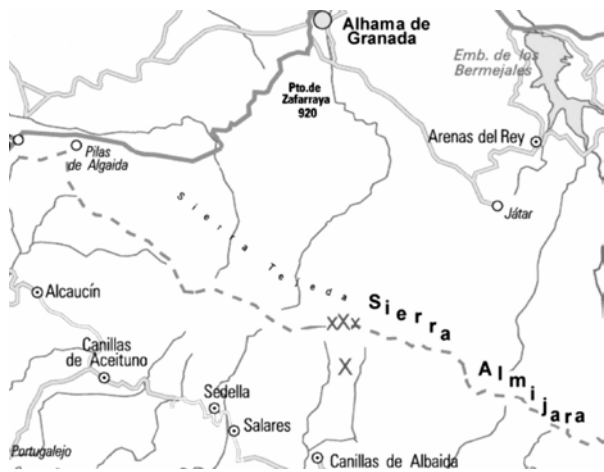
Alhama de Granada

Emb. de los Bermejales

Pto.de Zafarraya 920

Arenas del Rey

Pilas de Algaida

Játar

Sierra Tejeda

Sierra Almijara

Alcaucín

Canillas de Aceituno

Sedella

Salares

Portugalejo

Canillas de Albaida